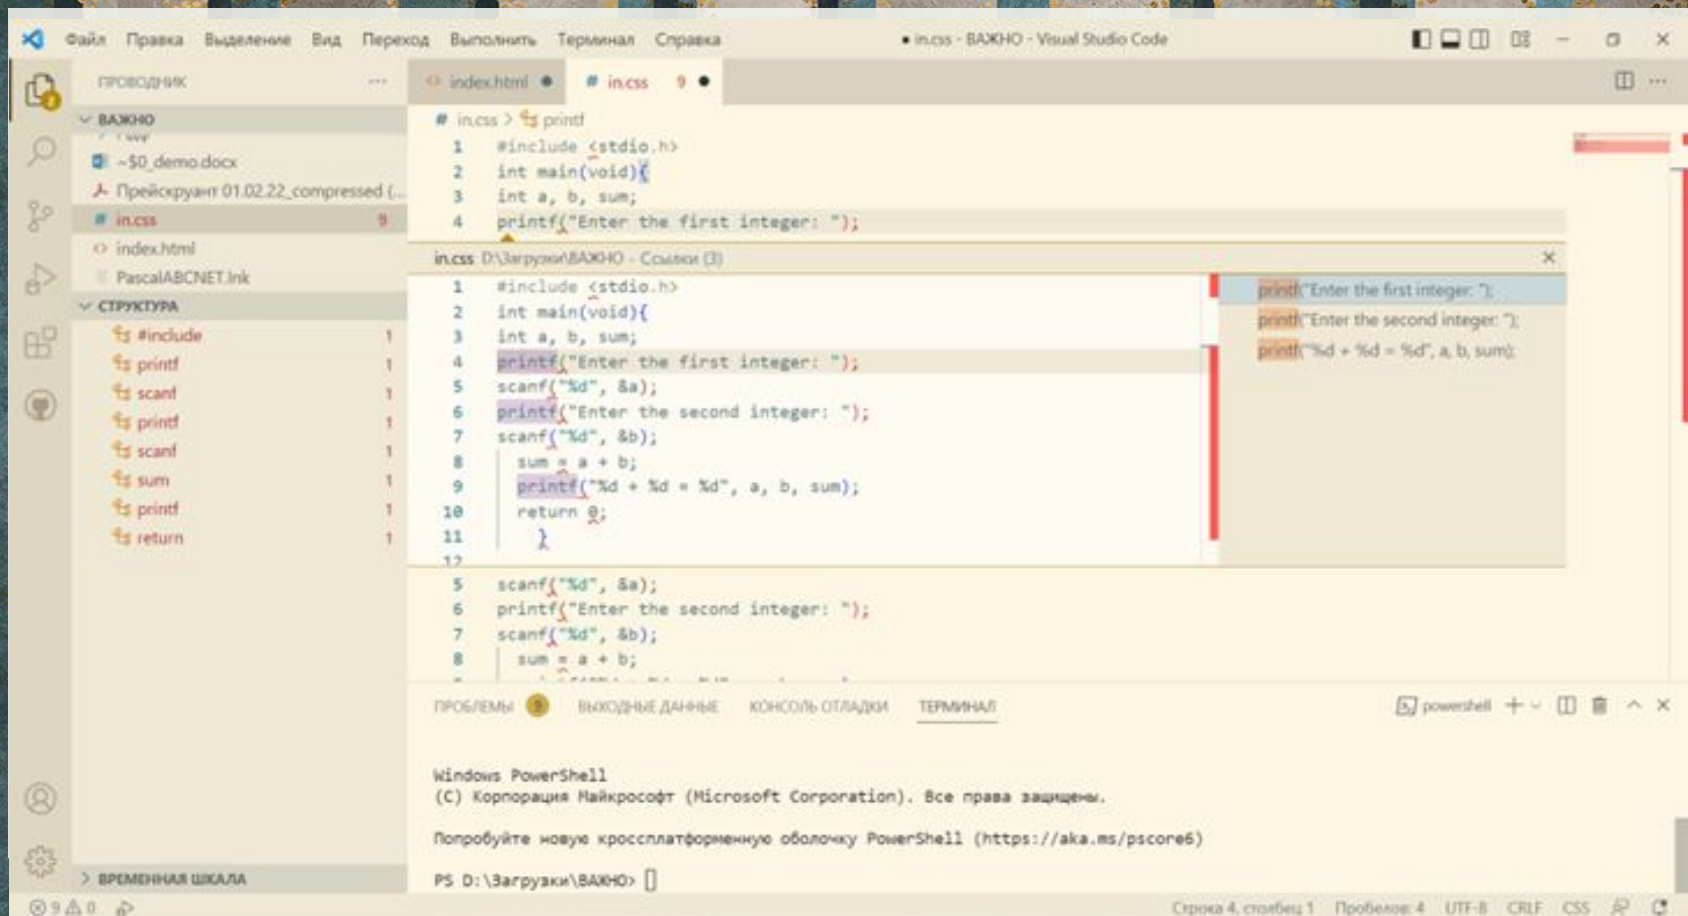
Файл Правка Выделение Вид Переход Выполнить Терминал Справка • in.css - ВАЖНО - Visual Studio Code

ПРОВОДНИК ...
ВАЖНО
~$0_demo.docx
Прейскурант 01.02.22_compressed (...
in.css 9
index.html
PascalABCNET.lnk
СТРУКТУРА
#include 1
printf 1
scanf 1
printf 1
scanf 1
sum 1
printf 1
return 1
ВРЕМЕННАЯ ШКАЛА

index.html ● # in.css 9 ●

# in.css > printf

1 #include <stdio.h>
2 int main(void){
3 int a, b, sum;
4 printf("Enter the first integer: ");

in.css D:\Загрузки\ВАЖНО - Ссылки (3)

1 #include <stdio.h>
2 int main(void){
3 int a, b, sum;
4 printf("Enter the first integer: ");
5 scanf("%d", &a);
6 printf("Enter the second integer: ");
7 scanf("%d", &b);
8 sum = a + b;
9 printf("%d + %d = %d", a, b, sum);
10 return 0;
11 }

printf("Enter the first integer: ");
printf("Enter the second integer: ");
printf("%d + %d = %d", a, b, sum);

5 scanf("%d", &a);
6 printf("Enter the second integer: ");
7 scanf("%d", &b);
8 sum = a + b;

ПРОБЛЕМЫ 9 ВЫХОДНЫЕ ДАННЫЕ КОНСОЛЬ ОТЛАДКИ ТЕРМИНАЛ powershell

Windows PowerShell
(C) Корпорация Майкрософт (Microsoft Corporation). Все права защищены.

Попробуйте новую кроссплатформенную оболочку PowerShell (https://aka.ms/pscore6)

PS D:\Загрузки\ВАЖНО>

⊗ 9 ⚠ 0 Строка 4, столбец 1 Пробелов: 4 UTF-8 CRLF CSS